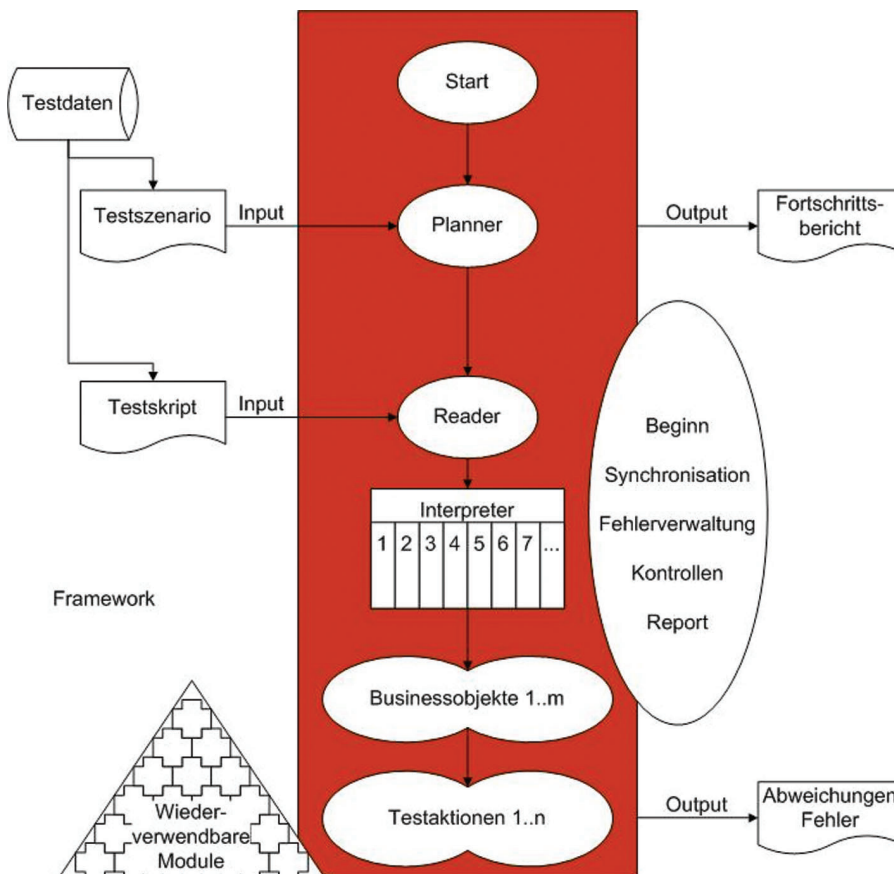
Testdaten

Start

Testszenario

Input

Planner

Output

Fortschrittsbericht

Testskript

Input

Reader

Beginn

Synchronisation

Fehlerverwaltung

Kontrollen

Report

Interpreter

| 1 | 2 | 3 | 4 | 5 | 6 | 7 | ... |
|---|---|---|---|---|---|---|---|

Framework

Businessobjekte 1..m

Wiederverwendbare Module

Testaktionen 1..n

Output

Abweichungen Fehler